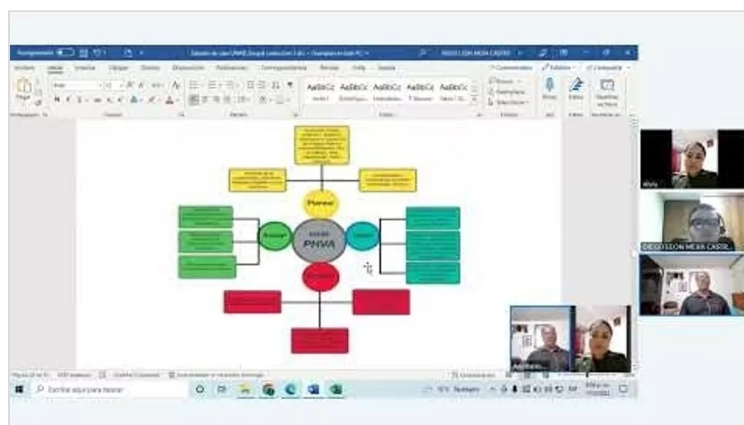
DIEGO LEON MESA CASTRO

Archivo Inicio Insertar Dibujar Diseño Disposición Referencias Correspondencia Revisar Vista Ayuda

AaBbCcDc AaBbCcDc AaBbCc AaBbCcC AaBbCcC

Planear

PHVA

Hacer

Verificar

Actuar

DIEGO LEON MESA CASTR

Escribe aquí para buscar

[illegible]